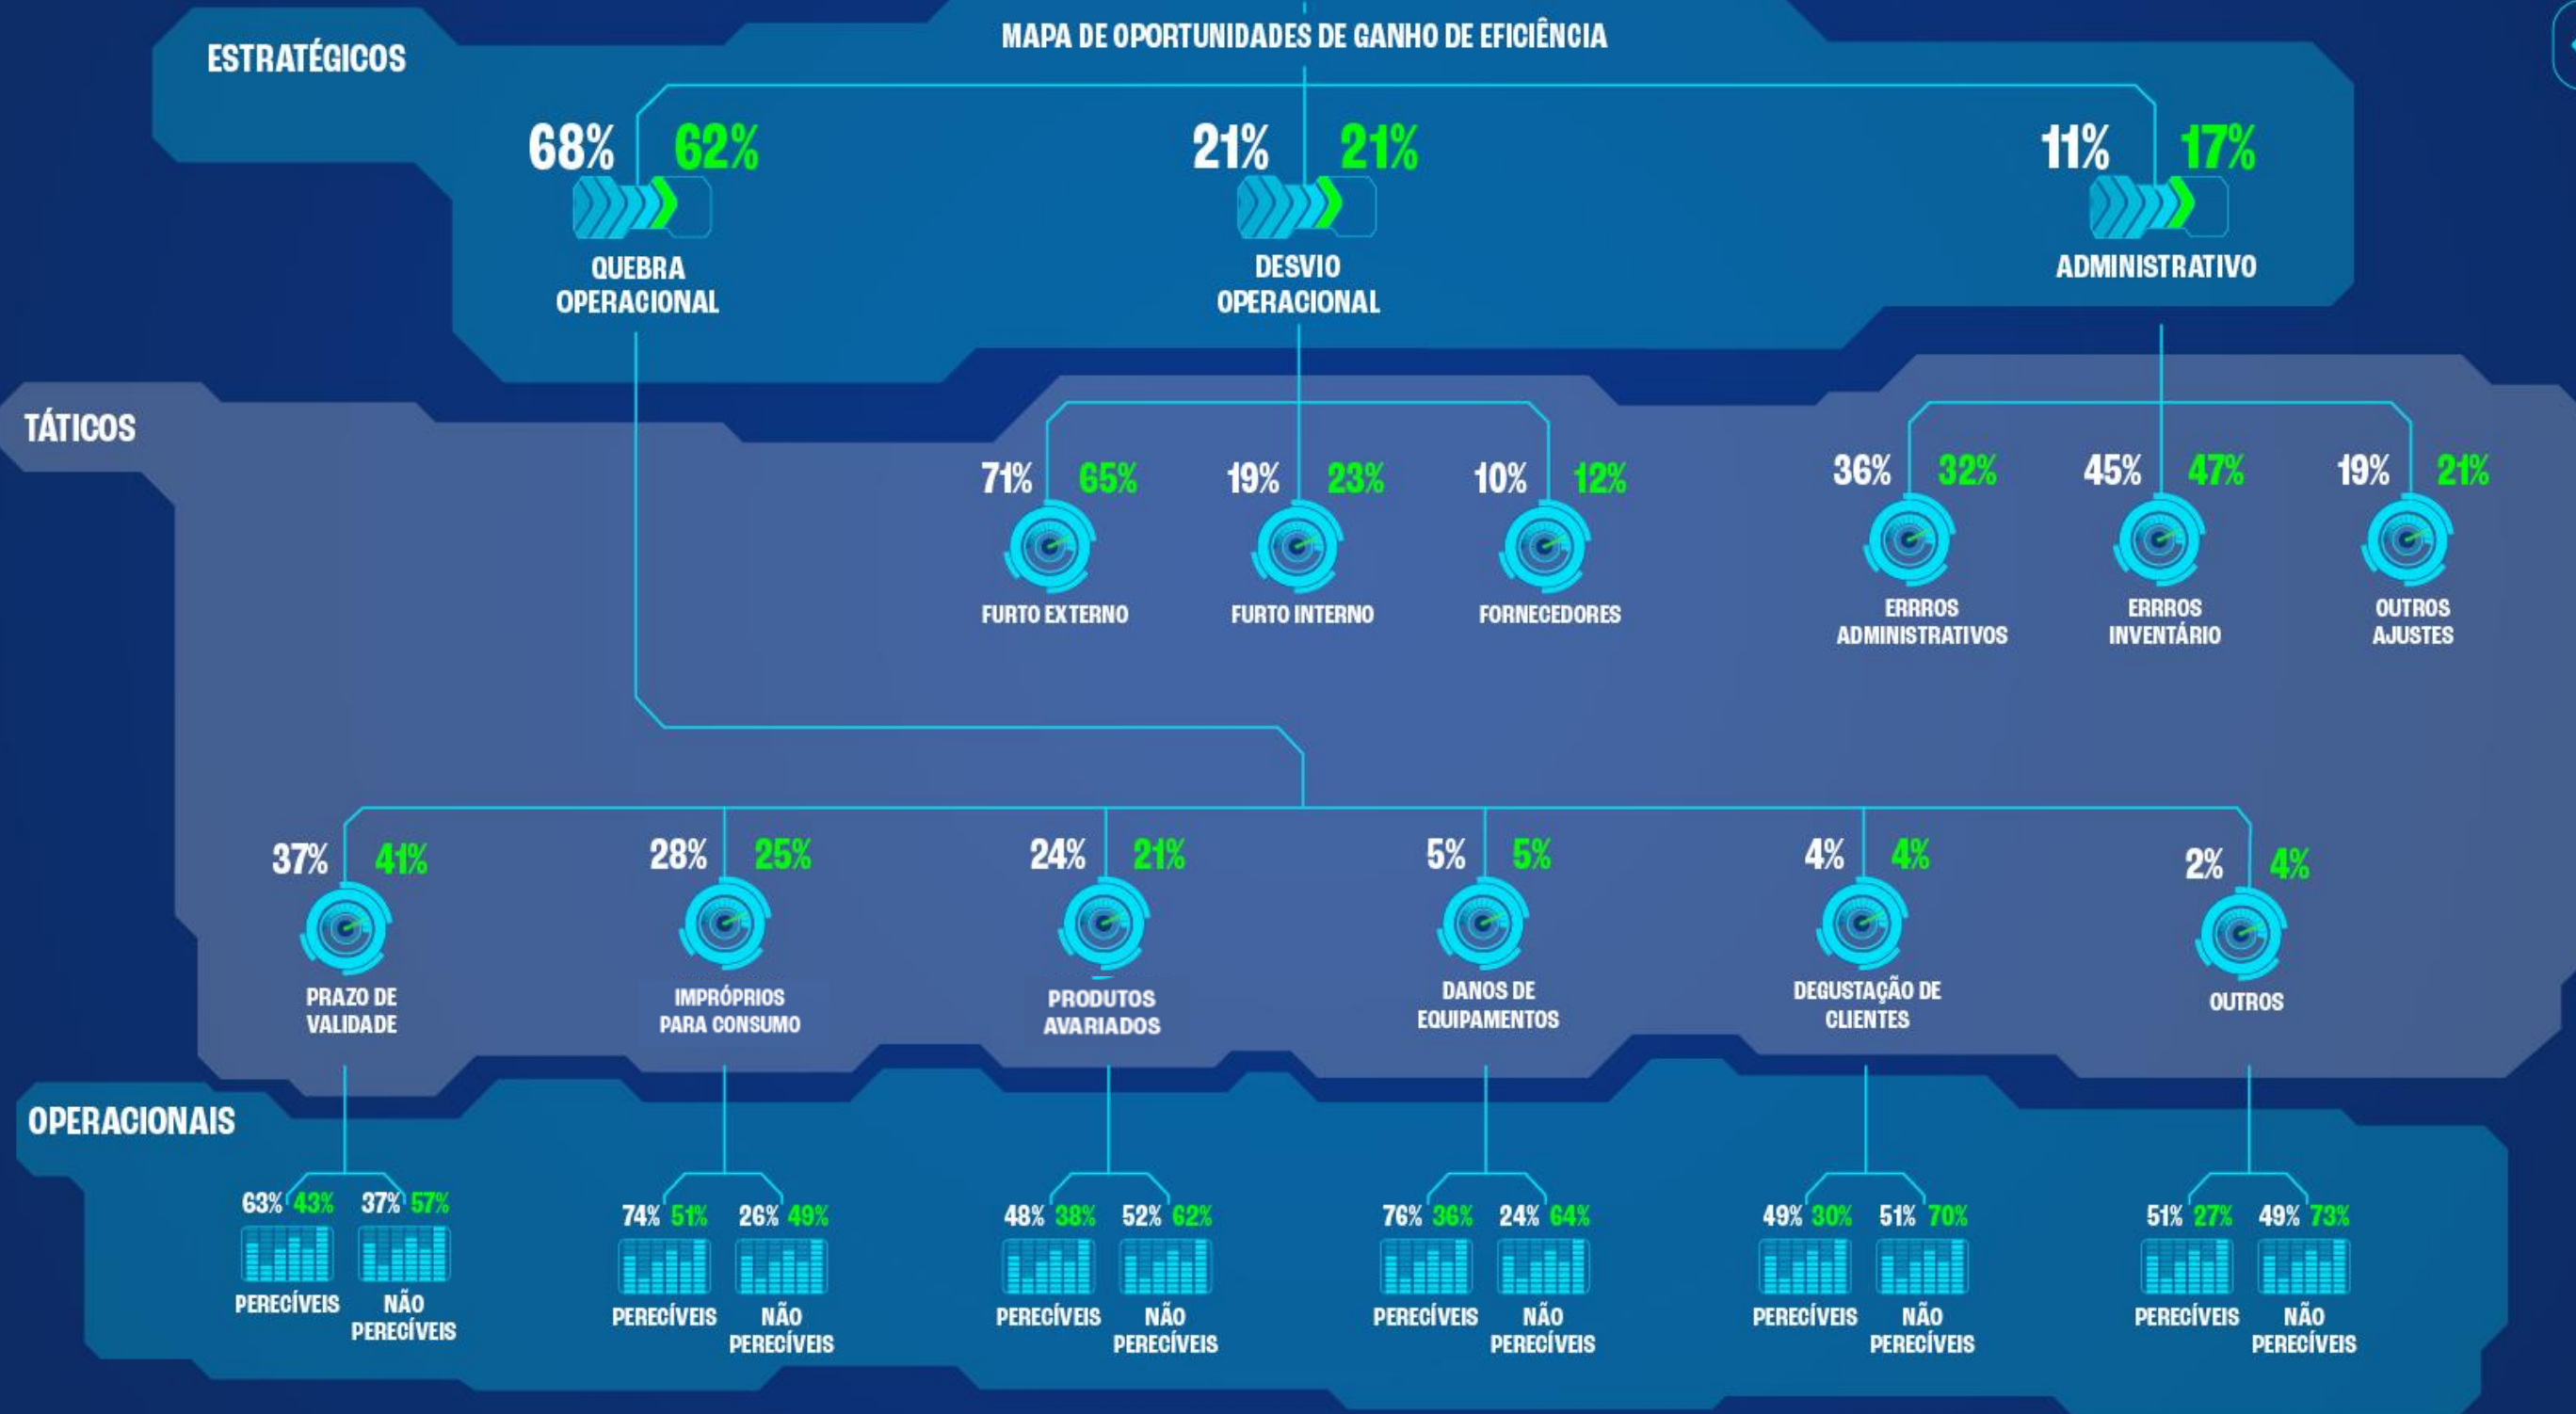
MAPA DE OPORTUNIDADES DE GANHO DE EFICIÊNCIA

ESTRATÉGICOS

68% 62%
QUEBRA OPERACIONAL

21% 21%
DESVIO OPERACIONAL

11% 17%
ADMINISTRATIVO

TÁTICOS

71% 65%
FURTO EXTERNO

19% 23%
FURTO INTERNO

10% 12%
FORNECEDORES

36% 32%
ERRROS ADMINISTRATIVOS

45% 47%
ERRROS INVENTÁRIO

19% 21%
OUTROS AJUSTES

37% 41%
PRAZO DE VALIDADE

28% 25%
IMPRÓPRIOS PARA CONSUMO

24% 21%
PRODUTOS AVARIADOS

5% 5%
DANOS DE EQUIPAMENTOS

4% 4%
DEGUSTAÇÃO DE CLIENTES

2% 4%
OUTROS

OPERACIONAIS

63% 43%
PERECÍVEIS
37% 57%
NÃO PERECÍVEIS

74% 51%
PERECÍVEIS
26% 49%
NÃO PERECÍVEIS

48% 38%
PERECÍVEIS
52% 62%
NÃO PERECÍVEIS

76% 36%
PERECÍVEIS
24% 64%
NÃO PERECÍVEIS

49% 30%
PERECÍVEIS
51% 70%
NÃO PERECÍVEIS

51% 27%
PERECÍVEIS
49% 73%
NÃO PERECÍVEIS